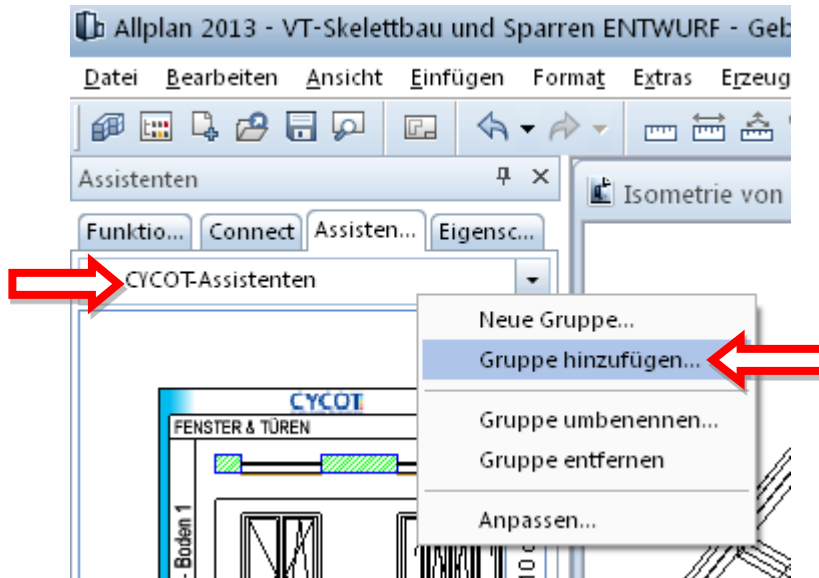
Allplan 2013 - VT-Skelettbau und Sparren ENTWURF - Geb

Datei Bearbeiten Ansicht Einfügen Format Extras Erzeug

Assistenten

Isometrie von

Funktio... Connect Assisten... Eigensc...

CYCOT-Assistenten

Neue Gruppe...
Gruppe hinzufügen...
Gruppe umbenennen...
Gruppe entfernen
Anpassen...

CYCOT

FENSTER & TÜREN

- Boden 1